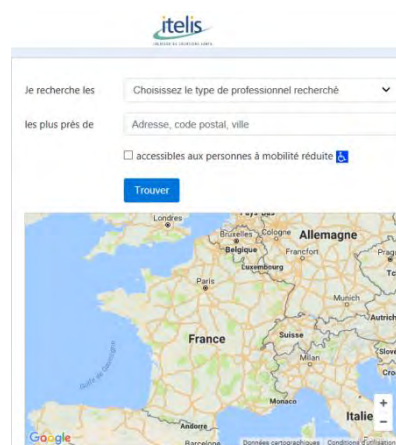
itelis

Je recherche les
Choisissez le type de professionnel recherché

les plus près de
Adresse, code postal, ville

accessibles aux personnes à mobilité réduite

Trouver

Londres
Pays-Bas
Bruxelles
Cologne
Allemagne
Belgique
Francfort
Prague
Luxembourg
Paris
Munich
Autrich
Suisse
France
Milan
Golfe de Gascogne
Monaco
Andorre
Italie
Barcelone
Google
Données cartographiques
Conditions d'utilisation
+
−